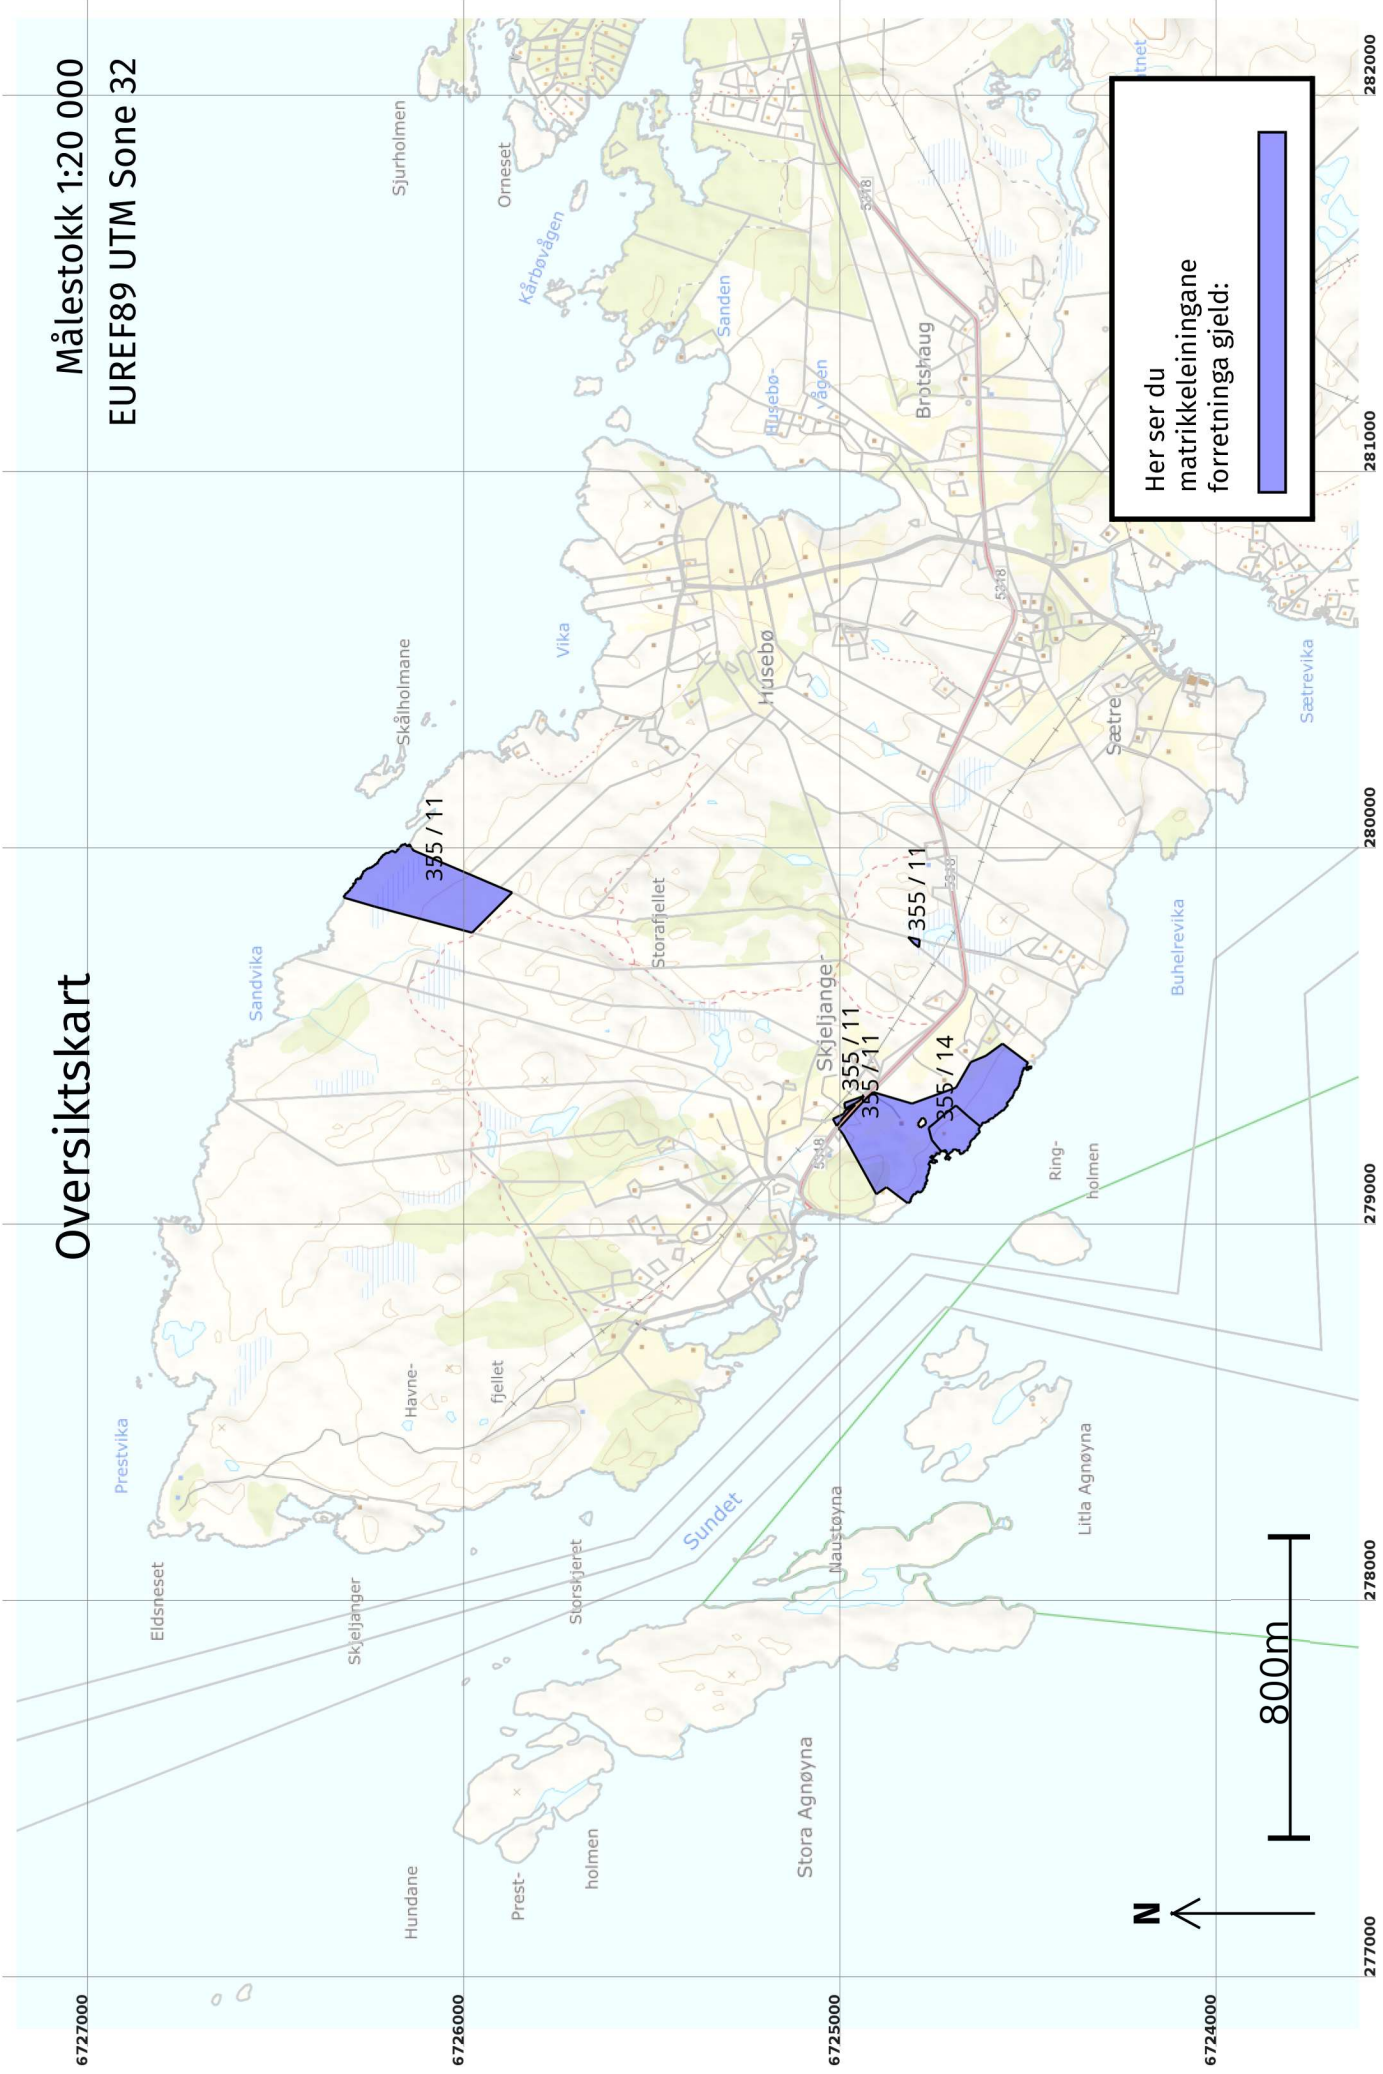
Oversiktskart

Målestokk 1:20 000
EUREF89 UTM Sone 32

Her ser du matrikkeleiningane forretninga gjeld:

800m

N

Sjurholmen
Orneset
Kårbøvågen
Sanden
Husebø-vågen
Brotshaug
Skålholmane
Vika
Husebø
Sætre
Sætrevika
Sandvika
Storafjellet
Skjeljanger
Buhelrevika
Ring-holmen
Prestvika
Havne-fjellet
Eldsneset
Skjeljanger
Storskjeret
Sundet
Naustøyna
Litla Agnøyna
Stora Agnøyna
Hundane
Prest-holmen

355 / 11
355 / 11
355 / 11
355 / 11
355 / 14

5318
5318
5318
5318

6727000
6726000
6725000
6724000
277000
278000
279000
280000
281000
282000